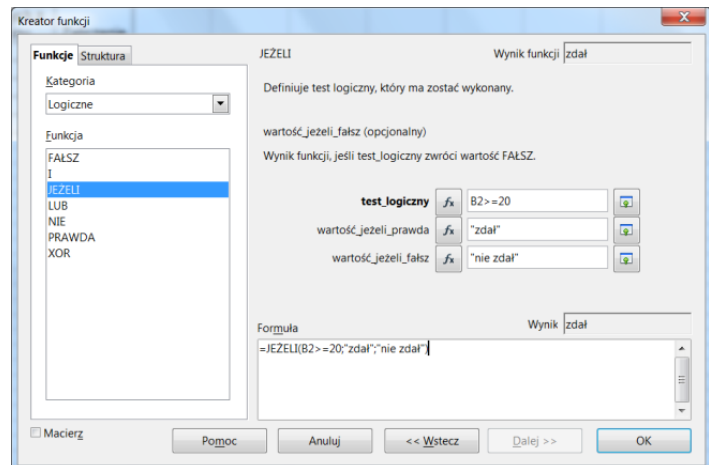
Kreator funkcji

Funkcje Struktura

Kategoria
Logiczne

Funkcja
FAŁSZ
I
JEŻELI
LUB
NIE
PRAWDA
XOR

JEŻELI

Wynik funkcji zdał

Definiuje test logiczny, który ma zostać wykonany.

wartość_jeżeli_fałsz (opcjonalny)

Wynik funkcji, jeśli test_logiczny zwróci wartość FAŁSZ.

test_logiczny $f_x$ B2>=20

wartość_jeżeli_prawda $f_x$ "zdał"

wartość_jeżeli_fałsz $f_x$ "nie zdał"

Formuła

Wynik zdał

=JEŻELI(B2>=20;"zdał";"nie zdał")

Macierz

Pomoc

Anuluj

<< Wstecz

Dalej >>

OK